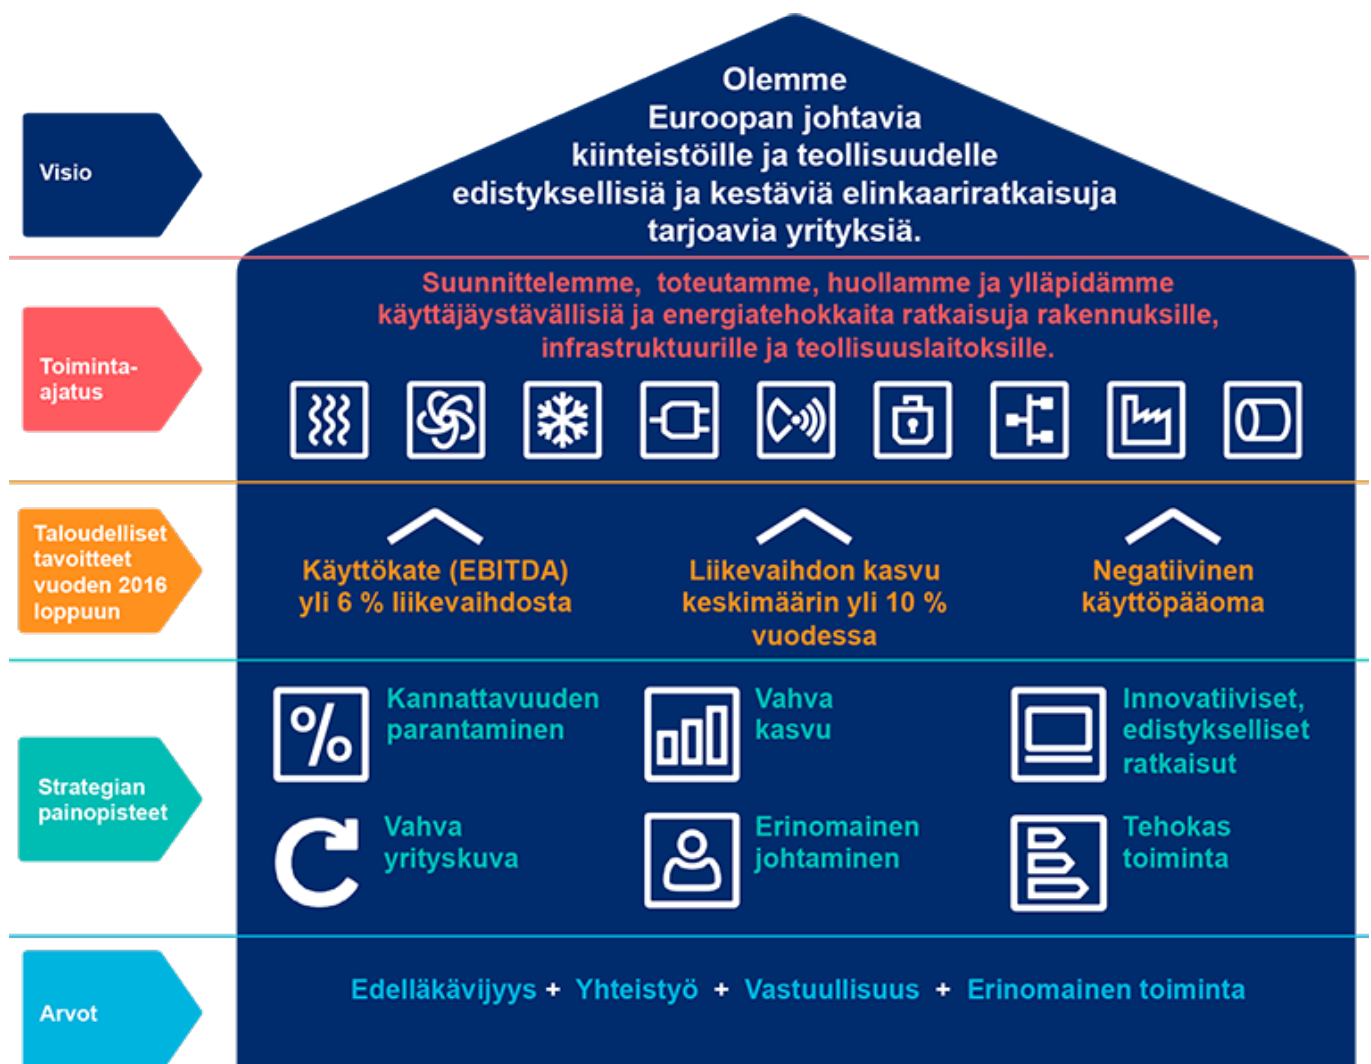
Visio

Olemme
Euroopan johtavia
kiinteistöille ja teollisuudelle
edistyksellisiä ja kestäviä elinkaariratkaisuja
tarjoavia yrityksiä.

Toiminta-ajatus

Suunnittelemme, toteutamme, huollamme ja ylläpidämme käyttäjäystävällisiä ja energiatehokkaita ratkaisuja rakennuksille, infrastruktuurille ja teollisuuslaitoksille.

Taloudelliset tavoitteet vuoden 2016 loppuun

Käyttökate (EBITDA) yli 6 % liikevaihdosta

Liikevaihdon kasvu keskimäärin yli 10 % vuodessa

Negatiivinen käyttöpääoma

Strategian painopisteet

Kannattavuuden parantaminen

Vahva kasvu

Innovatiiviset, edistykselliset ratkaisut

Vahva yrityskuva

Erinomainen johtaminen

Tehokas toiminta

Arvot

Edelläkävijyys + Yhteistyö + Vastuullisuus + Erinomainen toiminta